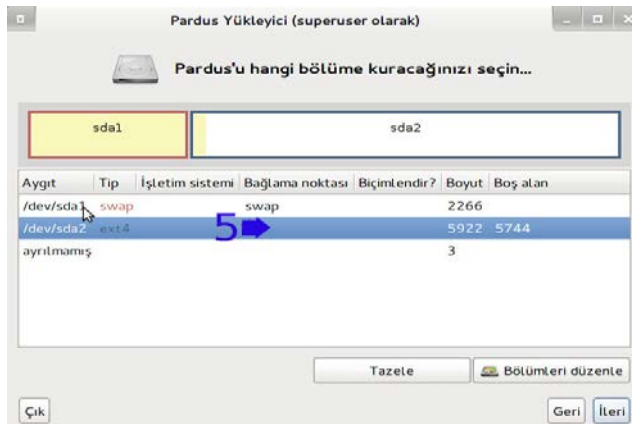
Pardus Yükleyici (superuser olarak)

Pardus'u hangi bölüme kuracağınızı seçin...

sda1
sda2

| Aygıt | Tip | İşletim sistemi | Bağlama noktası | Biçimlendir? | Boyut | Boş alan |
|---|---|---|---|---|---|---|
| /dev/sda1 | swap | | swap | | 2266 | |
| /dev/sda2 | ext4 | | | | 5922 | 5744 |
| ayrılmamış | | | | | 3 | |

5

Tazele
Bölümleri düzenle
Çık
Geri
İleri